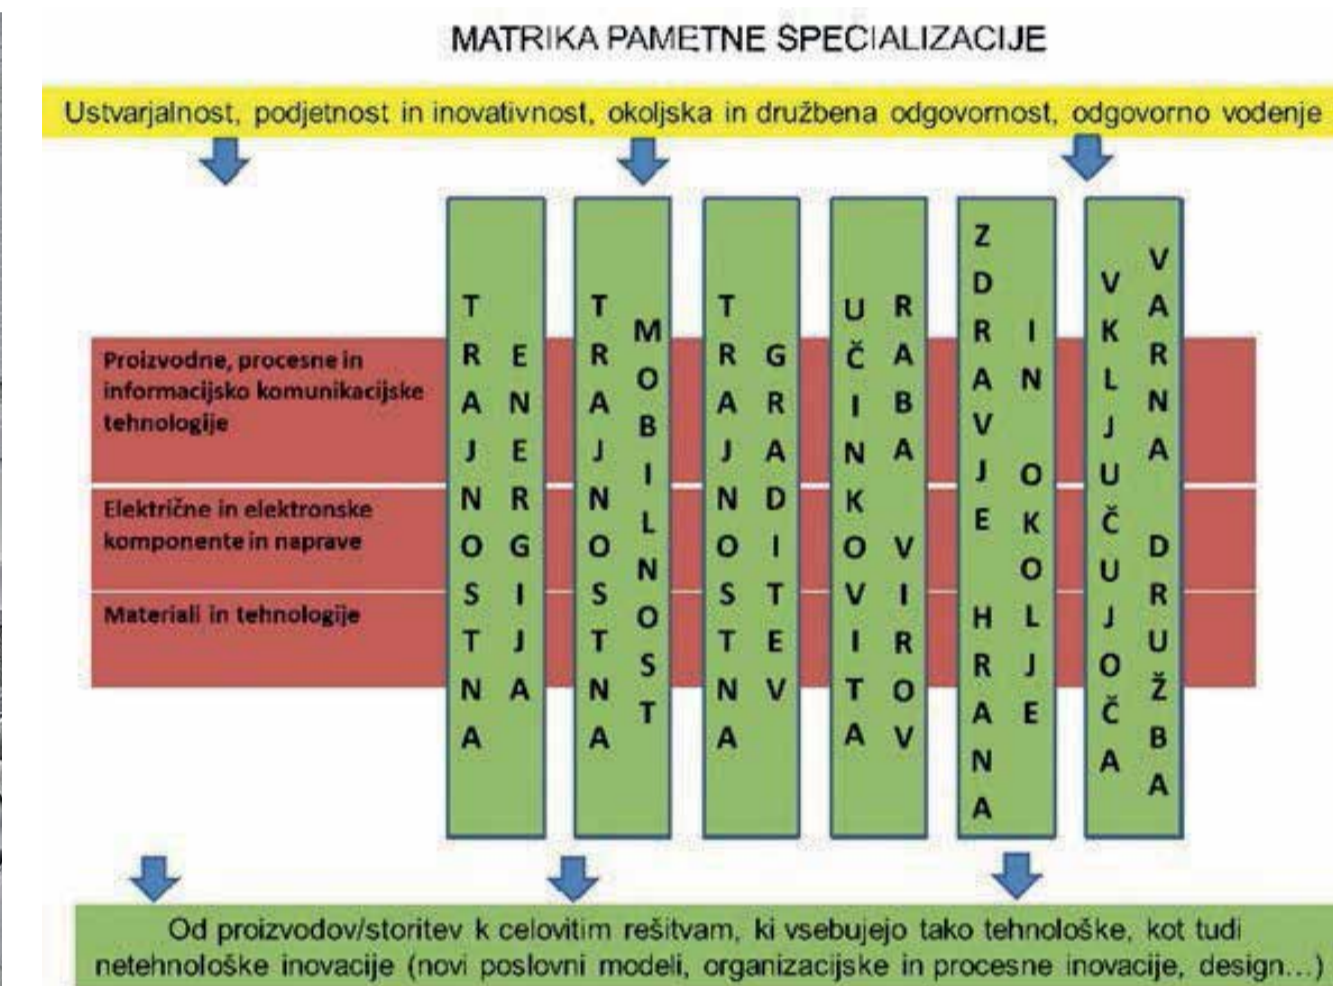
MATRIKA PAMETNE SPECIALIZACIJE

Ustvarjalnost, podjetnost in inovativnost, okoljska in družbena odgovornost, odgovorno vodenje

Proizvodne, procesne in informacijsko komunikacijske tehnologije

Električne in elektronske komponente in naprave

Materiali in tehnologije

TRAJNOSTNA ENERGIJA

TRAJNOSTNA MOBILNOST

TRAJNOSTNA GRADITEV

UČINKOVITA RABA VIROV

ZDRAVJE HRANA IN OKOLJE

VKLJUČUJOČA VARNA DRUŽBA

Od proizvodov/storitev k celovitim rešitvam, ki vsebujejo tako tehnološke, kot tudi netehnološke inovacije (novi poslovni modeli, organizacijske in procesne inovacije, design...)